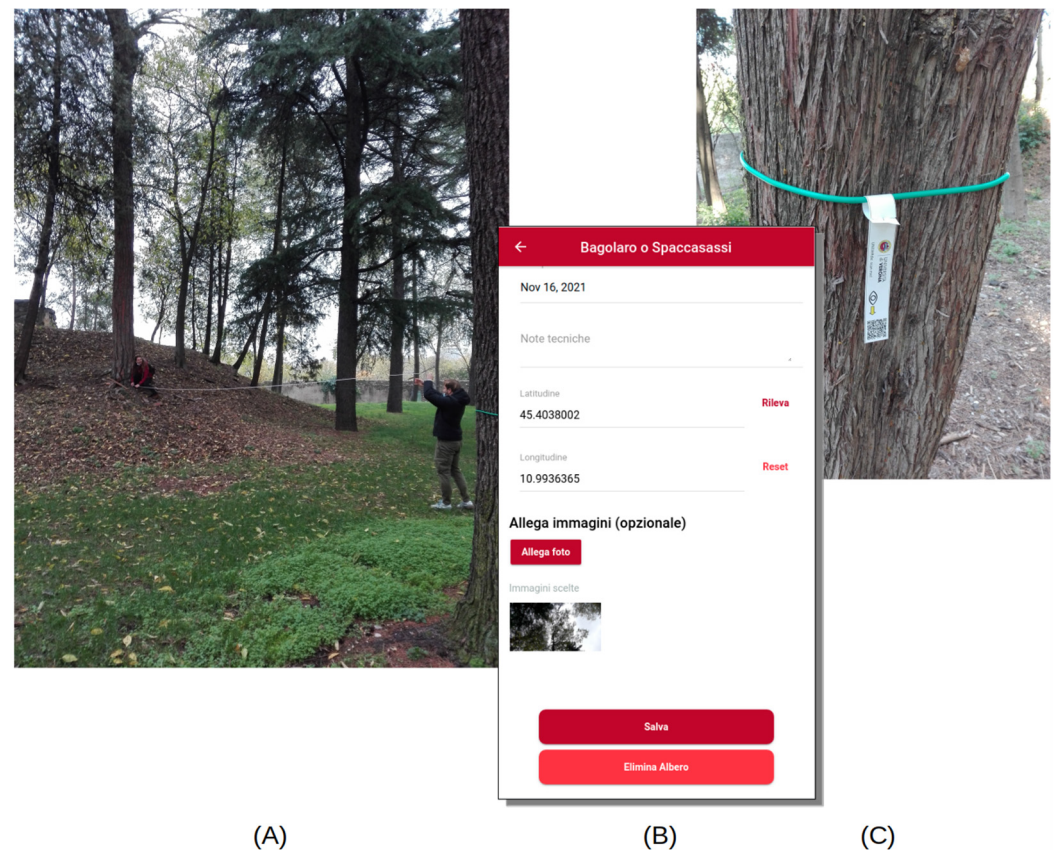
Bagolaro o Spaccasassi

Nov 16, 2021

Note tecniche

Latitudine
45.4038002
Rileva

Longitudine
10.9936365
Reset

Allega immagini (opzionale)

Allega foto

Immagini scelte

Salva

Elimina Albero

(A) (B) (C)